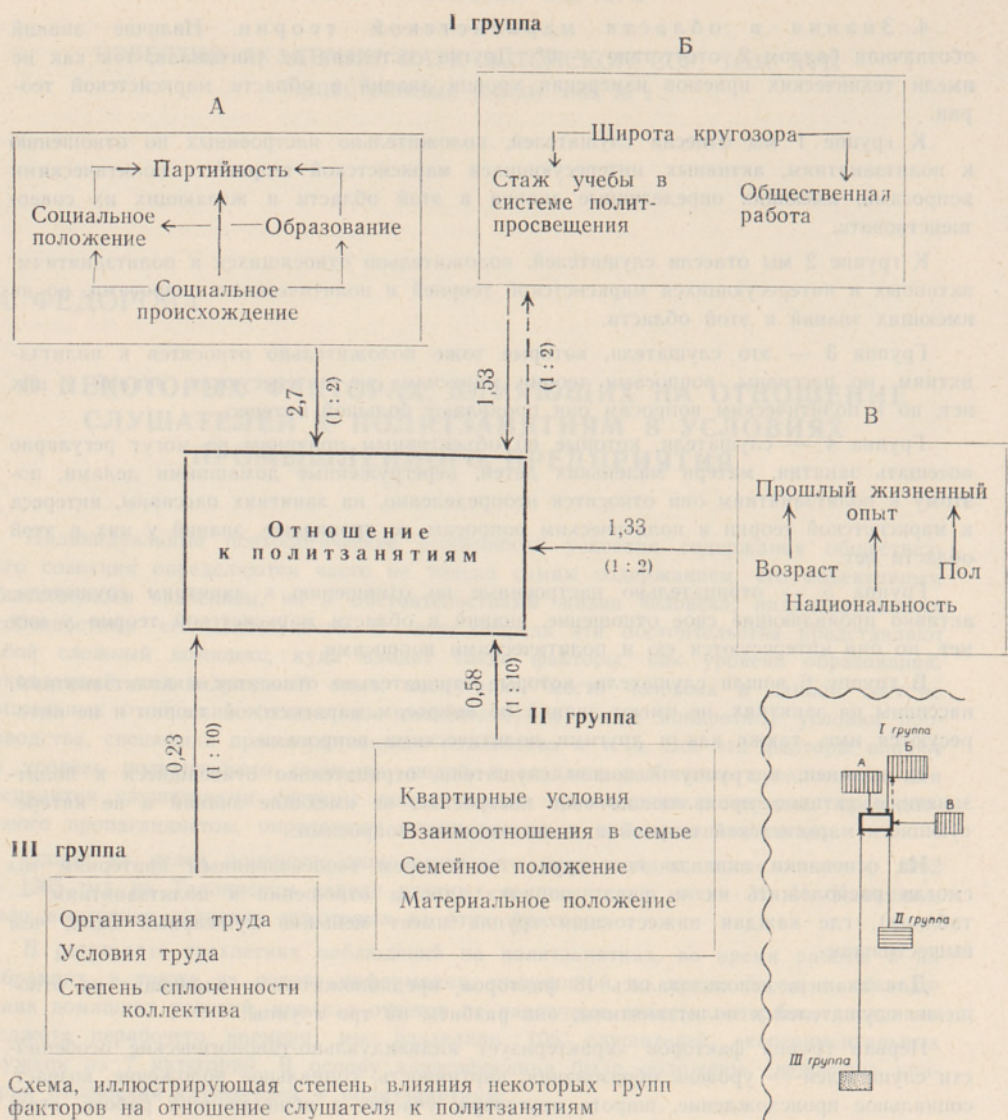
I группа

А

Партийность

Социальное положение

Образование

Социальное происхождение

Б

Широта кругозора

Стаж учебы в системе политпросвещения

Общественная работа

2,7

(1 : 2)

1,53

(1 : 3)

В

Прошлый жизненный опыт

Возраст

Пол

Национальность

1,33

(1 : 2)

Отношение к политзанятиям

0,23

(1 : 10)

0,58

(1 : 10)

II группа

Квартирные условия

Взаимоотношения в семье

Семейное положение

Материальное положение

III группа

Организация труда

Условия труда

Степень сплоченности коллектива

I группа

А

Б

В

II группа

III группа

Схема, иллюстрирующая степень влияния некоторых групп факторов на отношение слушателя к политзанятиям